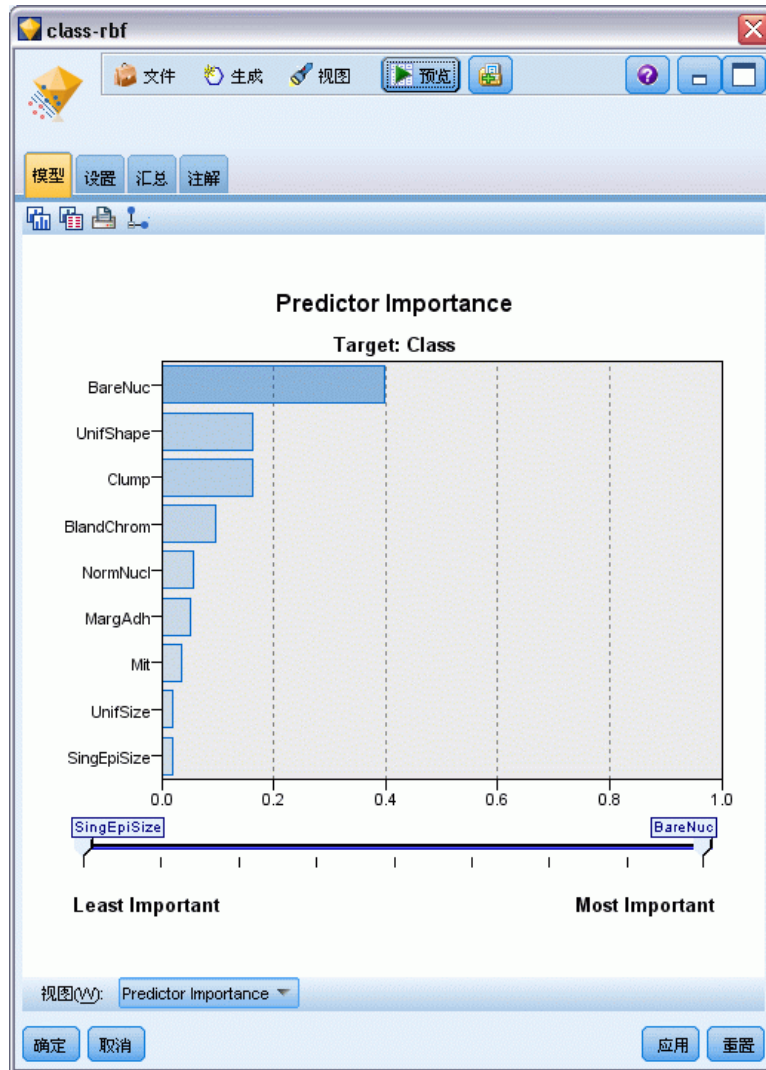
class-rbf

文件 生成 视图 预览

模型 设置 汇总 注解

Predictor Importance

Target: Class

BareNuc
UnifShape
Clump
BlandChrom
NormNucl
MargAdh
Mit
UnifSize
SingEpiSize

0.0 0.2 0.4 0.6 0.8 1.0

SingEpiSize BareNuc

Least Important Most Important

视图(V): Predictor Importance

确定 取消 应用 重置